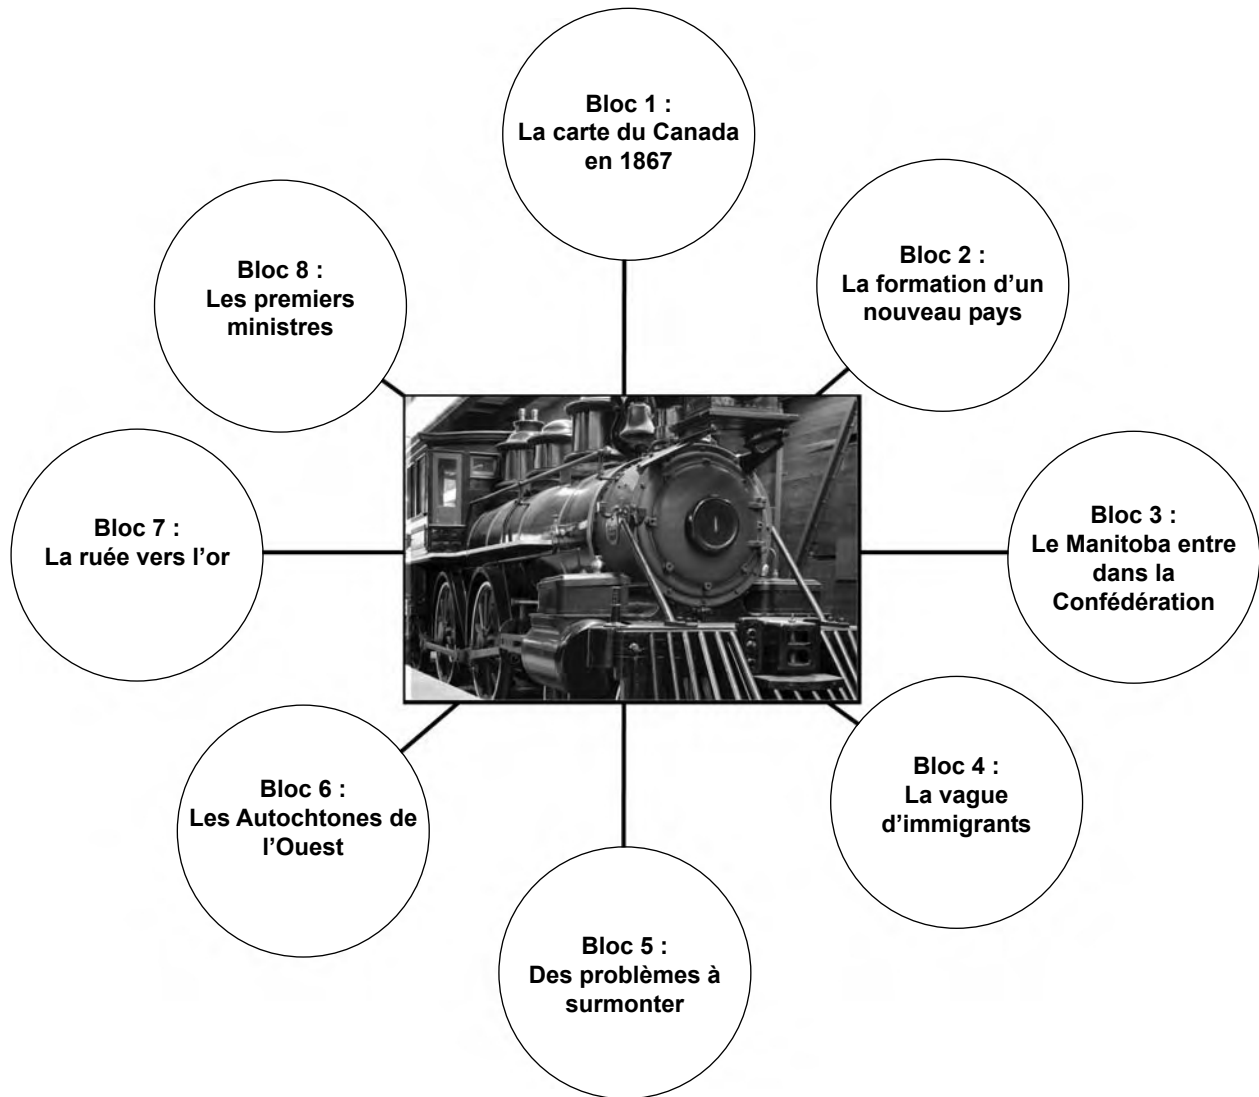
Bloc 1 :
La carte du Canada en 1867

Bloc 8 :
Les premiers ministres

Bloc 2 :
La formation d'un nouveau pays

Bloc 7 :
La ruée vers l'or

Bloc 3 :
Le Manitoba entre dans la Confédération

Bloc 6 :
Les Autochtones de l'Ouest

Bloc 4 :
La vague d'immigrants

Bloc 5 :
Des problèmes à surmonter